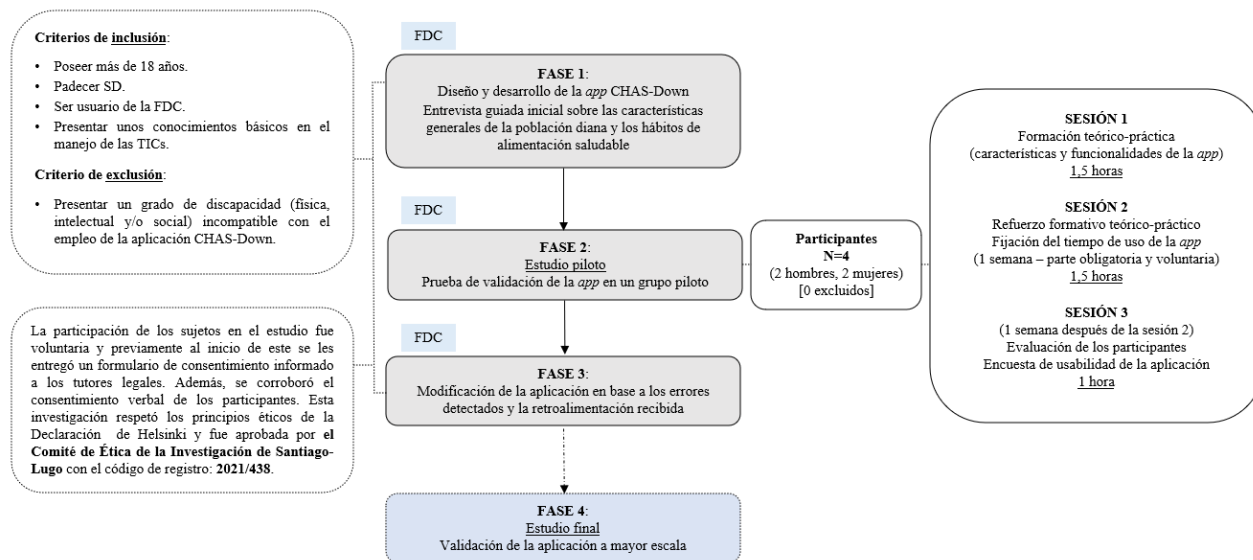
**Criterios de inclusión**:

- Poseer más de 18 años.
- Padecer SD.
- Ser usuario de la FDC.
- Presentar unos conocimientos básicos en el manejo de las TICs.

**Criterio de exclusión**:

- Presentar un grado de discapacidad (física, intelectual y/o social) incompatible con el empleo de la aplicación CHAS-Down.

La participación de los sujetos en el estudio fue voluntaria y previamente al inicio de este se les entregó un formulario de consentimiento informado a los tutores legales. Además, se corroboró el consentimiento verbal de los participantes. Esta investigación respetó los principios éticos de la Declaración de Helsinki y fue aprobada por **el Comité de Ética de la Investigación de Santiago-Lugo** con el código de registro: **2021/438**.

FDC

**FASE 1**:
Diseño y desarrollo de la *app* CHAS-Down
Entrevista guiada inicial sobre las características generales de la población diana y los hábitos de alimentación saludable

FDC

**FASE 2**:
Estudio piloto
Prueba de validación de la *app* en un grupo piloto

FDC

**FASE 3**:
Modificación de la aplicación en base a los errores detectados y la retroalimentación recibida

**FASE 4**:
Estudio final
Validación de la aplicación a mayor escala

**Participantes**
**N=4**
(2 hombres, 2 mujeres)
[0 excluidos]

**SESIÓN 1**
Formación teórico-práctica
(características y funcionalidades de la *app*)
1,5 horas

**SESIÓN 2**
Refuerzo formativo teórico-práctico
Fijación del tiempo de uso de la *app*
(1 semana – parte obligatoria y voluntaria)
1,5 horas

**SESIÓN 3**
(1 semana después de la sesión 2)
Evaluación de los participantes
Encuesta de usabilidad de la aplicación
1 hora